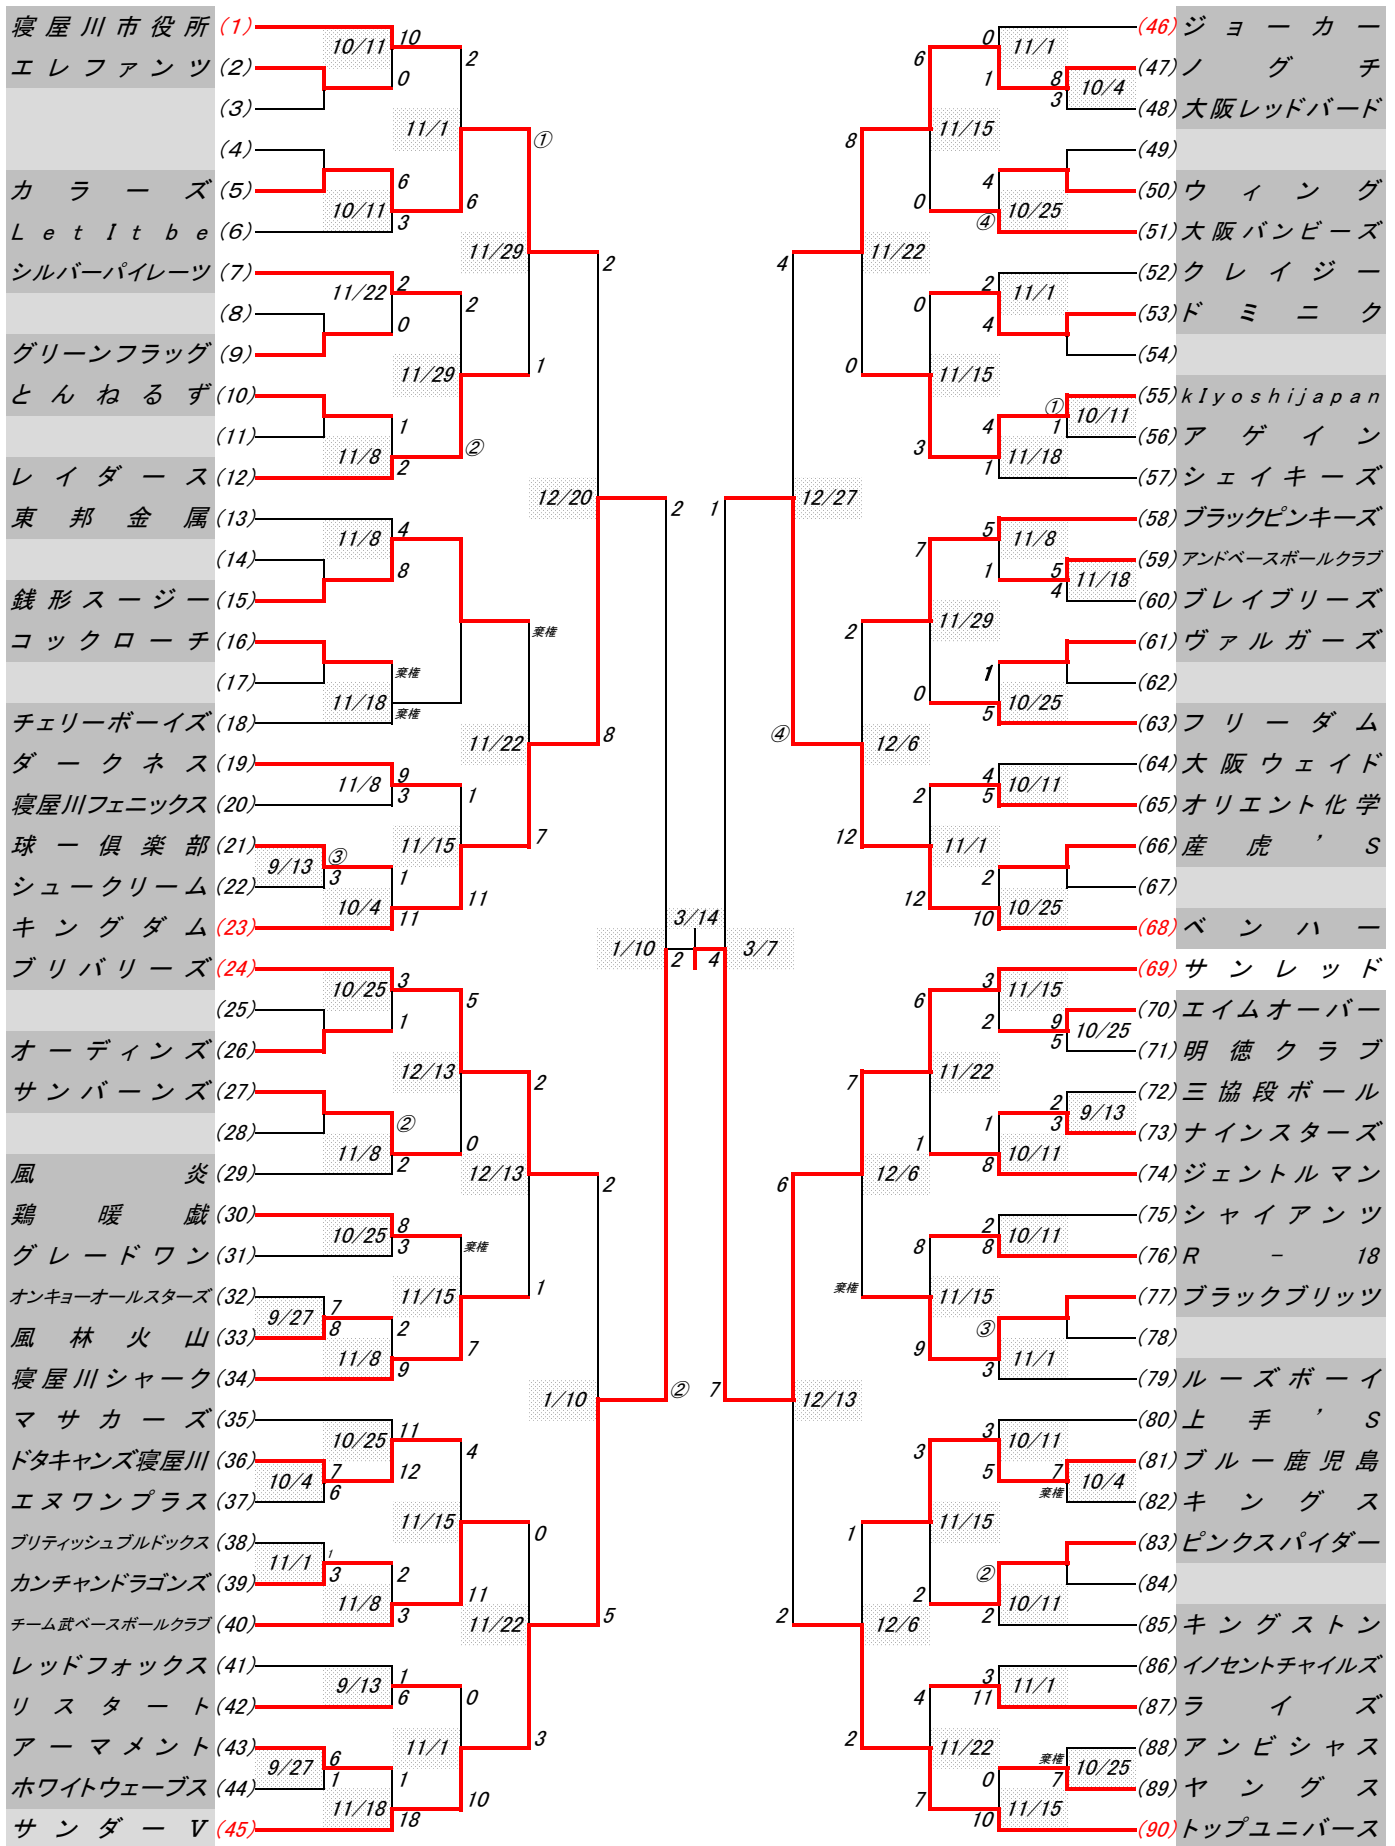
寝屋川市役所 (1)
エレファンツ (2)
(3)
(4)
カラーズ (5)
Let It be (6)
シルバーパイレーツ (7)
(8)
グリーンフラッグ (9)
とんねるず (10)
(11)
レイダース (12)
東邦金属 (13)
(14)
銭形スージー (15)
コックローチ (16)
(17)
チェリーボーイズ (18)
ダークネス (19)
寝屋川フェニックス (20)
球一倶楽部 (21)
シュークリーム (22)
キングダム (23)
ブリバリーズ (24)
(25)
オーディンズ (26)
サンバーンズ (27)
(28)
風炎 (29)
鶏暖戯 (30)
グレードワン (31)
オンキョーオールスターズ (32)
風林火山 (33)
寝屋川シャーク (34)
マサカーズ (35)
ドタキャンズ寝屋川 (36)
エヌワンプラス (37)
ブリティッシュブルドックス (38)
カンチャンドラゴンズ (39)
チーム武ベースボールクラブ (40)
レッドフォックス (41)
リスタート (42)
アーマメント (43)
ホワイトウェーブス (44)
サンダーV (45)

(46) ジョーカー
(47) ノグチ
(48) 大阪レッドバード
(49)
(50) ウィング
(51) 大阪バンビーズ
(52) クレイジー
(53) ドミニク
(54)
(55) kIyoshijapan
(56) アゲイン
(57) シェイキーズ
(58) ブラックピンキーズ
(59) アンドベースボールクラブ
(60) ブレイブリーズ
(61) ヴァルガーズ
(62)
(63) フリーダム
(64) 大阪ウェイド
(65) オリエント化学
(66) 産虎’S
(67)
(68) ベンハー
(69) サンレッド
(70) エイムオーバー
(71) 明徳クラブ
(72) 三協段ボール
(73) ナインスターズ
(74) ジェントルマン
(75) シャイアンツ
(76) R－18
(77) ブラックブリッツ
(78)
(79) ルーズボーイ
(80) 上手’S
(81) ブルー鹿児島
(82) キングス
(83) ピンクスパイダー
(84)
(85) キングストン
(86) イノセントチャイルズ
(87) ライズ
(88) アンビシャス
(89) ヤングス
(90) トップユニバース

10/11 10 0 11/1 2 6 ① 10/11 6 3 11/29 2 11/22 2 0 2 11/29 1 1 11/8 ② 2 12/20 2 11/8 4 8 棄権 棄権 11/18 棄権 11/22 8 11/8 9 3 1 11/15 7 9/13 ③ 3 1 10/4 11 11 1/10 2 3/14 4 3/7 1 10/25 3 1 5 12/13 2 ② 11/8 2 0 12/13 2 10/25 8 3 棄権 9/27 7 8 11/15 1 11/8 2 9 7 1/10 ② 10/25 11 10/4 7 12 6 4 11/15 0 11/1 1 3 2 11/8 3 11 11/22 5 9/13 1 6 0 9/27 6 1 11/1 1 3 11/18 18 10

11/1 0 1 8 3 10/4 6 11/15 8 4 10/25 0 ④ 11/22 4 11/1 2 4 0 0 11/15 ① 1 10/11 4 11/18 1 3 12/27 1 11/8 5 1 5 4 11/18 7 11/29 2 1 10/25 5 0 ④ 12/6 10/11 4 5 2 11/1 12 2 10/25 10 12 7 3 11/15 2 9 10/25 5 6 11/22 9/13 2 3 1 10/11 8 7 12/6 1 6 10/11 2 8 8 棄権 11/15 ③ 11/1 3 9 12/13 10/11 3 5 7 10/4 棄権 3 11/15 1 ② 10/11 2 2 12/6 2 11/1 3 11 4 11/22 2 棄権 10/25 0 7 11/15 10 7